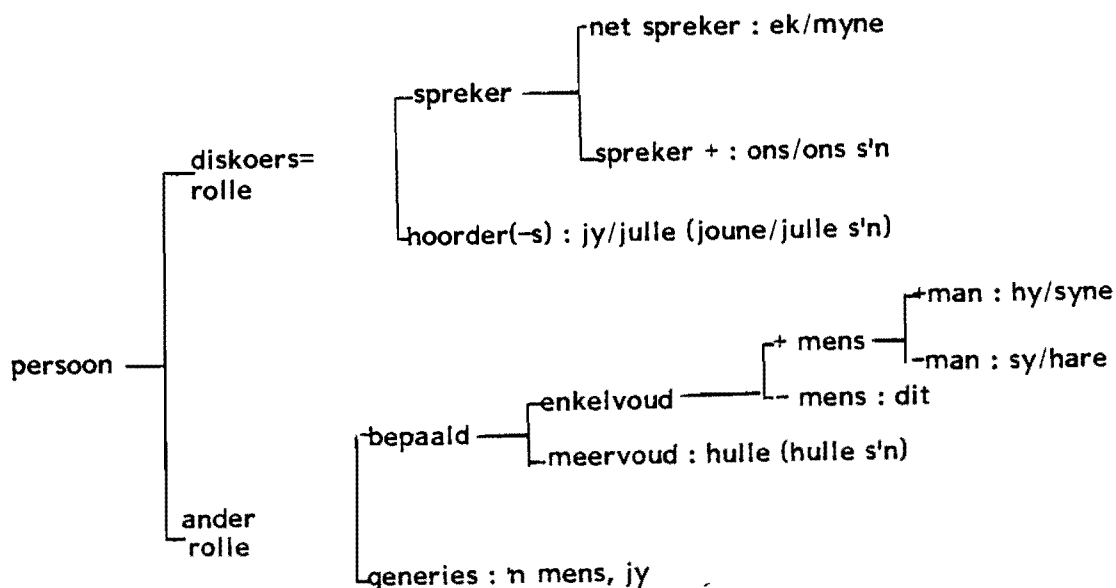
persoon

diskoers= rolle

spreker

net spreker : ek/myne

spreker + : ons/ons s'n

hoorder(-s) : jy/julle (joune/julle s'n)

ander rolle

bepaald

enkelvoud

+ mens

+man : hy/syne

-man : sy/hare

- mens : dit

meervoud : hulle (hulle s'n)

generies : 'n mens, jy